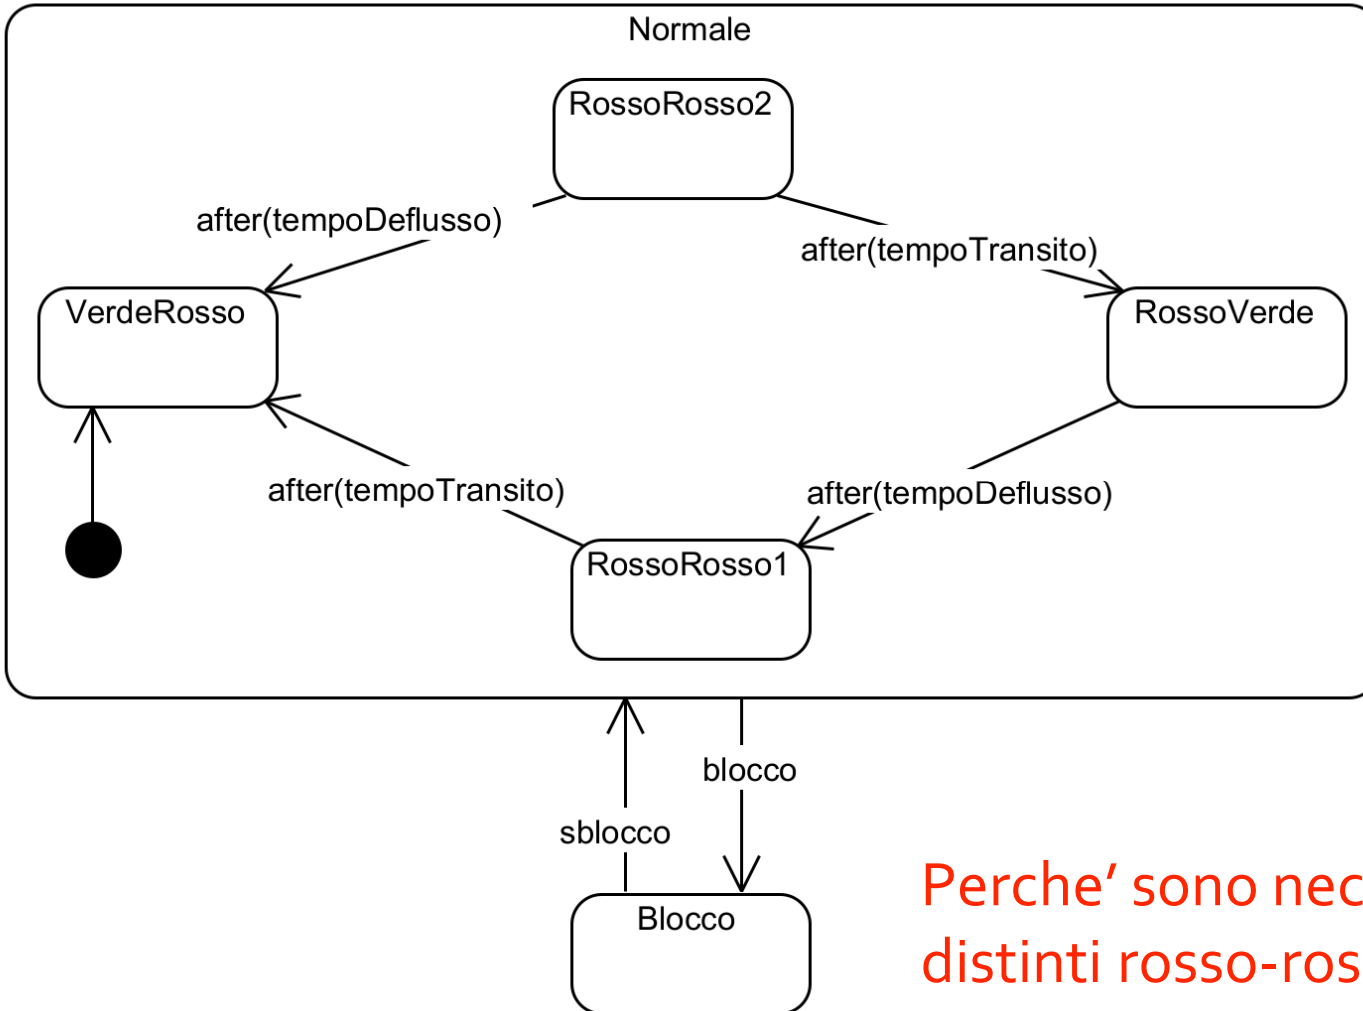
Normale

RossoRosso2

after(tempoDeflusso)

after(tempoTransito)

VerdeRosso

RossoVerde

after(tempoTransito)

after(tempoDeflusso)

RossoRosso1

blocco

sblocco

Blocco

Perche' sono nec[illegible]
distinti rosso-ros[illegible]